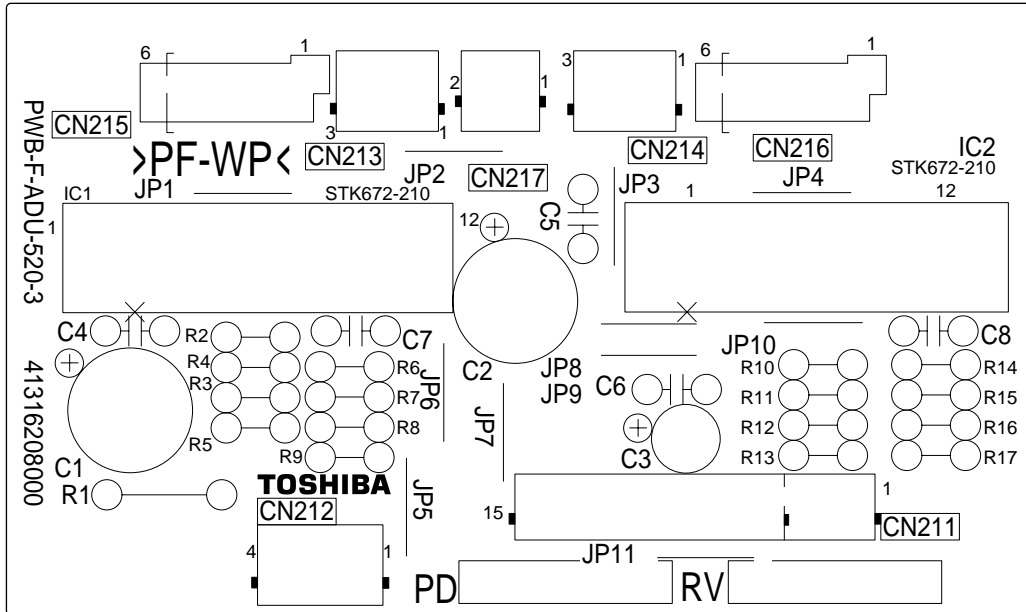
6
1
1
2
1
3
1
6
1
PWB-F-ADU-520-3
CN215
3
1
>PF-WP<
CN213
JP2
CN217
CN214
CN216
IC2
STK672-210
JP1
STK672-210
JP3
JP4
IC1
1
12
C5
1
12
1
C4
R2
C7
C8
R4
R6
JP6
JP10
R14
41316208000
R3
R7
C2
JP8
R10
R15
R5
R8
JP9
C6
R11
R16
JP7
R12
C1
R9
C3
R13
R17
R1
TOSHIBA
JP5
1
CN212
15
CN211
4
1
JP11
PD
RV